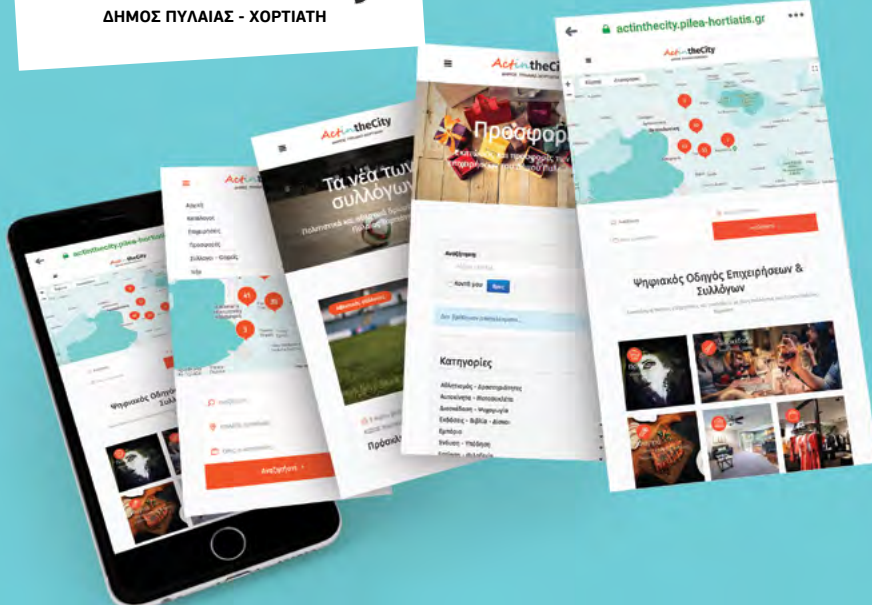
ΔΗΜΟΣ ΠΥΛΑΙΑΣ - ΧΟΡΤΙΑΤΗ

actinthecity.pilea-hortiatis.gr

ActintheCity

Ψηφιακός Οδηγός Επιχειρήσεων & Συλλόγων

Αναζήτηση

ActintheCity

Προσφορ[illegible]

Αναζήτηση

Κοντά μου

Κατηγορίες

Αθλητισμός - Δραστηριότητες

Αυτοκίνητα - Μοτοσυκλέτες

Διασκέδαση - Ψυχαγωγία

Εκδόσεις - Βιβλία - Δίσκοι

Εμπόριο

Ένδυση - Υπόδηση

ActintheCity

Τα νέα των συλλόγων

Πρόσκλ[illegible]

Actin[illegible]

Αρχική

Κατάλογοι

Επιχειρήσεις

Προσφορές

Σύλλογοι - Φορείς

Νέα

Αναζήτηση

actinthecity.pilea-hortiat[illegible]

ActintheCity

Ψηφιακός Οδηγός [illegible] Συλλ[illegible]